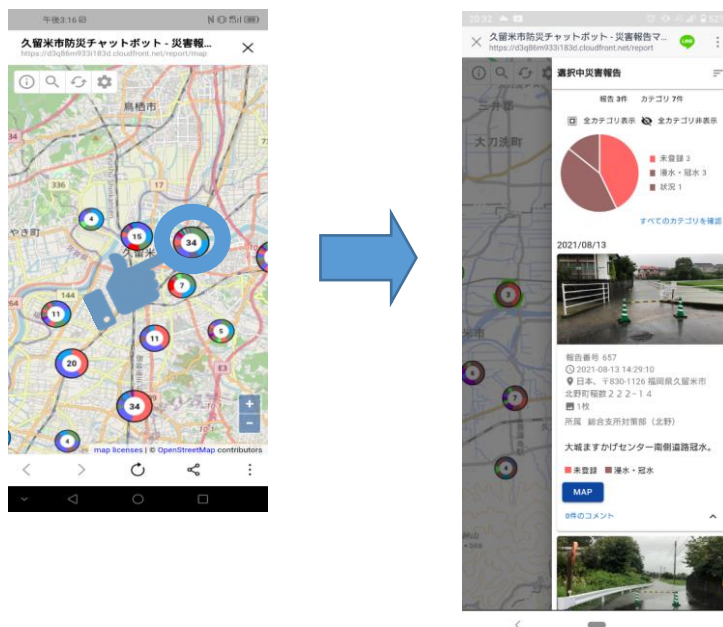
午後3:16

久留米市防災チャットボット - 災害報...
https://d3q86m933i183d.cloudfront.net/report/map

鳥栖市

336

やき町

4

15

34

7

144

11

11

5

20

34

4

+
-

map licenses | © OpenStreetMap contributors

20:32

久留米市防災チャットボット - 災害報告マ...
https://d3q86m933i183d.cloudfront.net/report

三井郡

大刀洗町

選択中災害報告

報告 3件　カテゴリ 7件

全カテゴリ表示　全カテゴリ非表示

未登録 3
浸水・冠水 3
状況 1

すべてのカテゴリを確認

2021/08/13

報告番号 657
2021-08-13 14:29:10
日本、〒830-1126 福岡県久留米市北野町稲数２２２－１４
1枚
所属　総合支所対策部（北野）

大城ますかげセンター南側道路冠水。

未登録　浸水・冠水

MAP

0件のコメント

3

7

6